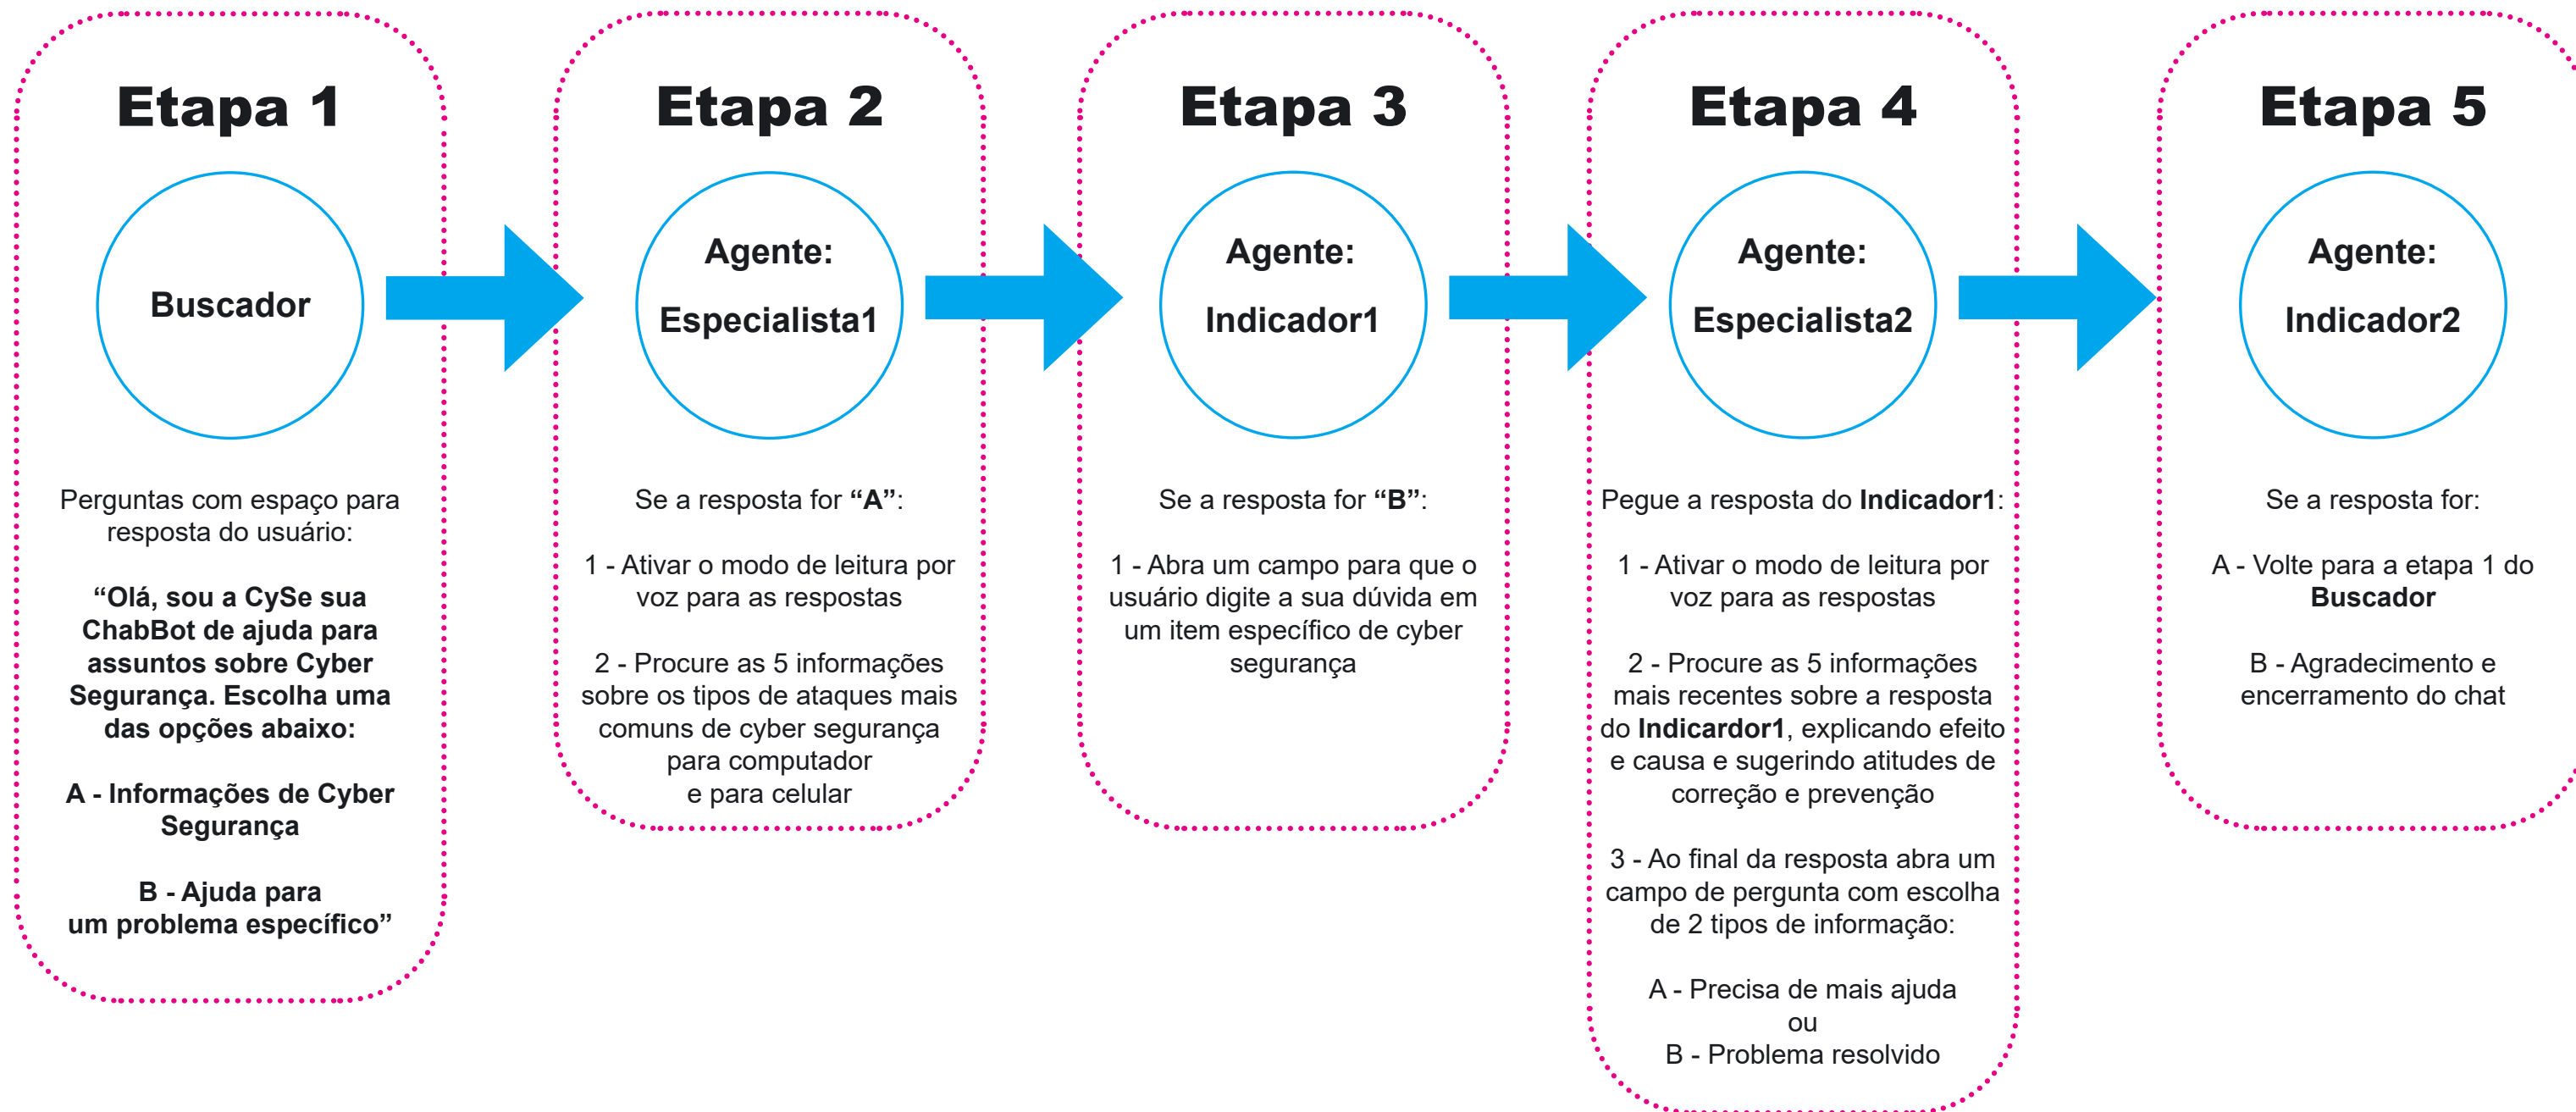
Etapa 1

Buscador

Perguntas com espaço para resposta do usuário:

**“Olá, sou a CySe sua ChabBot de ajuda para assuntos sobre Cyber Segurança. Escolha uma das opções abaixo:**

**A - Informações de Cyber Segurança**

**B - Ajuda para um problema específico”**

Etapa 2

Agente:
Especialista1

Se a resposta for **“A”**:

1 - Ativar o modo de leitura por voz para as respostas

2 - Procure as 5 informações sobre os tipos de ataques mais comuns de cyber segurança para computador e para celular

Etapa 3

Agente:
Indicador1

Se a resposta for **“B”**:

1 - Abra um campo para que o usuário digite a sua dúvida em um item específico de cyber segurança

Etapa 4

Agente:
Especialista2

Pegue a resposta do **Indicador1**:

1 - Ativar o modo de leitura por voz para as respostas

2 - Procure as 5 informações mais recentes sobre a resposta do **Indicardor1**, explicando efeito e causa e sugerindo atitudes de correção e prevenção

3 - Ao final da resposta abra um campo de pergunta com escolha de 2 tipos de informação:

A - Precisa de mais ajuda
ou
B - Problema resolvido

Etapa 5

Agente:
Indicador2

Se a resposta for:

A - Volte para a etapa 1 do **Buscador**

B - Agradecimento e encerramento do chat